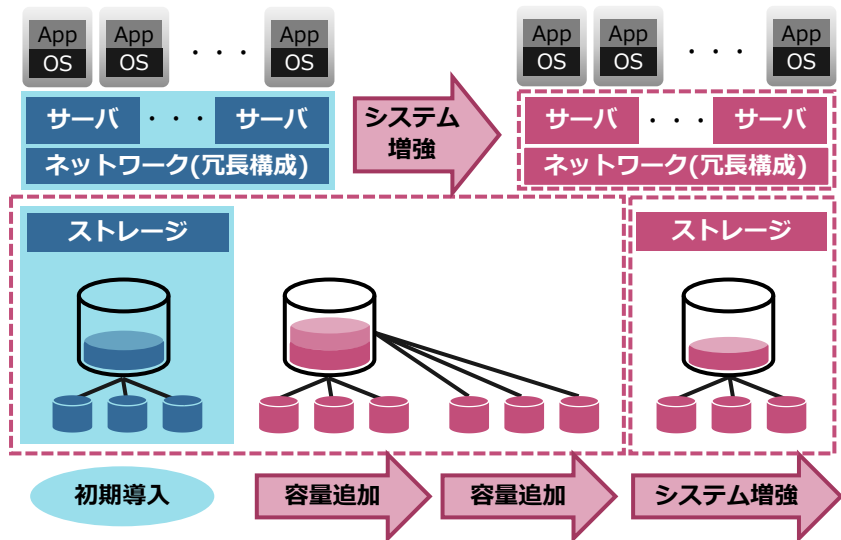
App
OS

App
OS

・・・

App
OS

サーバ ・・・ サーバ

ネットワーク(冗長構成)

システム増強

App
OS

App
OS

・・・

App
OS

サーバ ・・・ サーバ

ネットワーク(冗長構成)

ストレージ

ストレージ

初期導入

容量追加

容量追加

システム増強